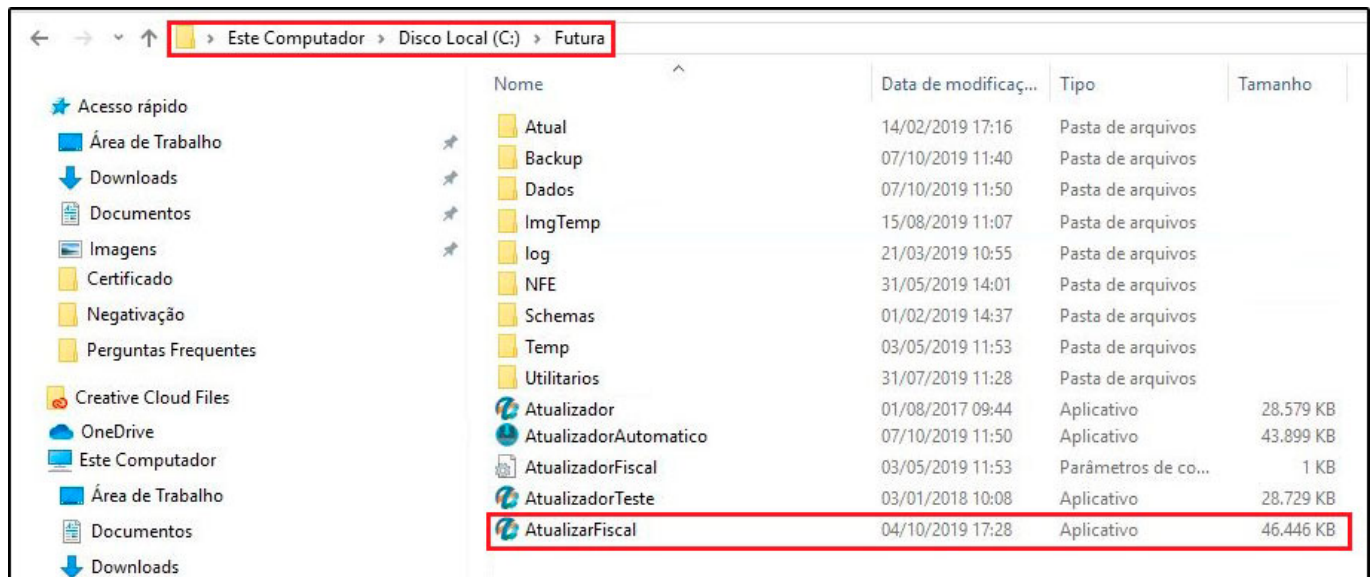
Este Computador > Disco Local (C:) > Futura

Acesso rápido
Área de Trabalho
Downloads
Documentos
Imagens
Certificado
Negativação
Perguntas Frequentes
Creative Cloud Files
OneDrive
Este Computador
Área de Trabalho
Documentos
Downloads

| Nome | Data de modificaç... | Tipo | Tamanho |
|---|---|---|---|
| Atual | 14/02/2019 17:16 | Pasta de arquivos | |
| Backup | 07/10/2019 11:40 | Pasta de arquivos | |
| Dados | 07/10/2019 11:50 | Pasta de arquivos | |
| ImgTemp | 15/08/2019 11:07 | Pasta de arquivos | |
| log | 21/03/2019 10:55 | Pasta de arquivos | |
| NFE | 31/05/2019 14:01 | Pasta de arquivos | |
| Schemas | 01/02/2019 14:37 | Pasta de arquivos | |
| Temp | 03/05/2019 11:53 | Pasta de arquivos | |
| Utilitarios | 31/07/2019 11:28 | Pasta de arquivos | |
| Atualizador | 01/08/2017 09:44 | Aplicativo | 28.579 KB |
| AtualizadorAutomatico | 07/10/2019 11:50 | Aplicativo | 43.899 KB |
| AtualizadorFiscal | 03/05/2019 11:53 | Parâmetros de co... | 1 KB |
| AtualizadorTeste | 03/01/2018 10:08 | Aplicativo | 28.729 KB |
| AtualizarFiscal | 04/10/2019 17:28 | Aplicativo | 46.446 KB |